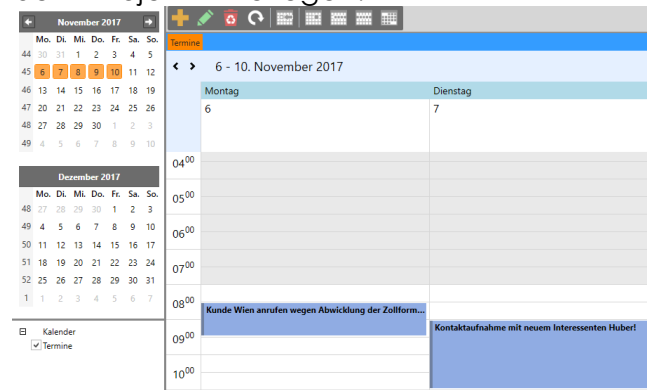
November 2017

| | Mo. | Di. | Mi. | Do. | Fr. | Sa. | So. |
|---|---|---|---|---|---|---|---|
| 44 | 30 | 31 | 1 | 2 | 3 | 4 | 5 |
| 45 | 6 | 7 | 8 | 9 | 10 | 11 | 12 |
| 46 | 13 | 14 | 15 | 16 | 17 | 18 | 19 |
| 47 | 20 | 21 | 22 | 23 | 24 | 25 | 26 |
| 48 | 27 | 28 | 29 | 30 | 1 | 2 | 3 |
| 49 | 4 | 5 | 6 | 7 | 8 | 9 | 10 |

Dezember 2017

| | Mo. | Di. | Mi. | Do. | Fr. | Sa. | So. |
|---|---|---|---|---|---|---|---|
| 48 | 27 | 28 | 29 | 30 | 1 | 2 | 3 |
| 49 | 4 | 5 | 6 | 7 | 8 | 9 | 10 |
| 50 | 11 | 12 | 13 | 14 | 15 | 16 | 17 |
| 51 | 18 | 19 | 20 | 21 | 22 | 23 | 24 |
| 52 | 25 | 26 | 27 | 28 | 29 | 30 | 31 |
| 1 | 1 | 2 | 3 | 4 | 5 | 6 | 7 |

Kalender
Termine

Termine

6 - 10. November 2017

Montag
6

Dienstag
7

$04^{00}$
$05^{00}$
$06^{00}$
$07^{00}$
$08^{00}$
$09^{00}$
$10^{00}$

Kunde Wien anrufen wegen Abwicklung der Zollform...

Kontaktaufnahme mit neuem Interessenten Huber!